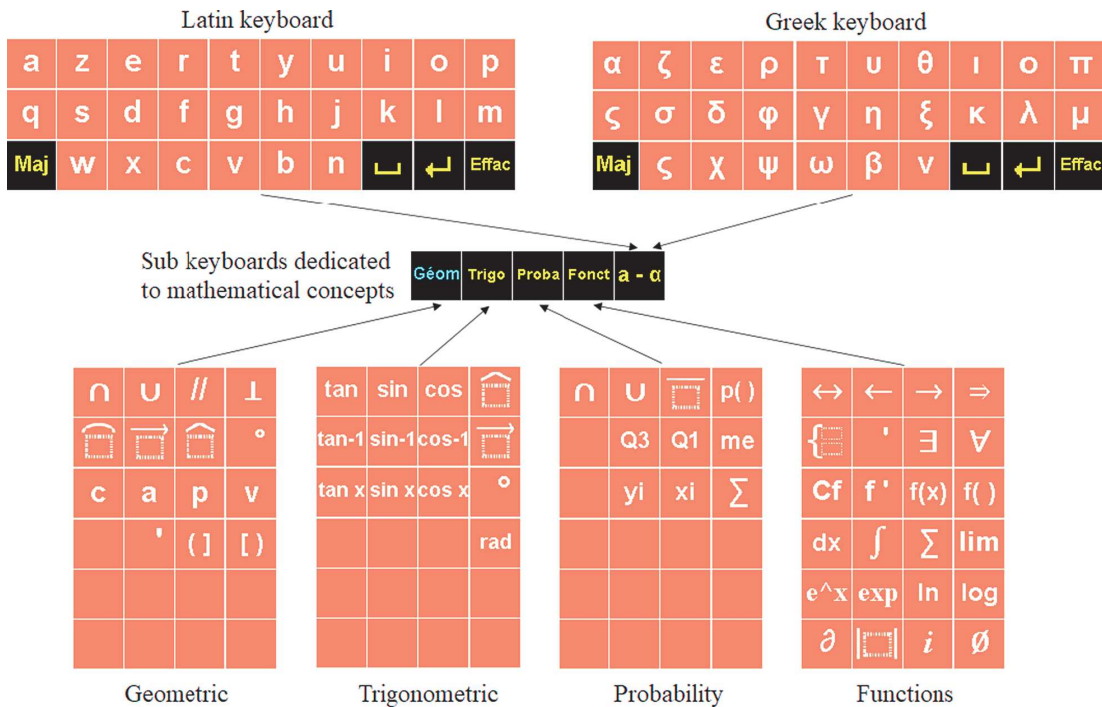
Latin keyboard

| a | z | e | r | t | y | u | i | o | p |
|---|---|---|---|---|---|---|---|---|---|
| q | s | d | f | g | h | j | k | l | m |
| Maj | w | x | c | v | b | n | ␣ | ↵ | Effac |

Greek keyboard

| α | ζ | ε | ρ | τ | υ | θ | ι | ο | π |
|---|---|---|---|---|---|---|---|---|---|
| ς | σ | δ | φ | γ | η | ξ | κ | λ | μ |
| Maj | ς | χ | ψ | ω | β | ν | ␣ | ↵ | Effac |

Sub keyboards dedicated to mathematical concepts

Géom | Trigo | Proba | Fonct | a - α

| ∩ | ∪ | // | ⊥ |
|---|---|---|---|
| | | | ° |
| c | a | p | v |
| | ' | ( ] | [ ) |
| | | | |
| | | | |

Geometric

| tan | sin | cos | |
|---|---|---|---|
| tan-1 | sin-1 | cos-1 | |
| tan x | sin x | cos x | ° |
| | | | rad |
| | | | |
| | | | |

Trigonometric

| ∩ | ∪ | | p( ) |
|---|---|---|---|
| | Q3 | Q1 | me |
| | yi | xi | ∑ |
| | | | |
| | | | |
| | | | |

Probability

| ↔ | ← | → | ⇒ |
|---|---|---|---|
| { | ' | ∃ | ∀ |
| Cf | f ' | f(x) | f( ) |
| dx | ∫ | ∑ | lim |
| e^x | exp | ln | log |
| ∂ | \| \| | *i* | ø |

Functions